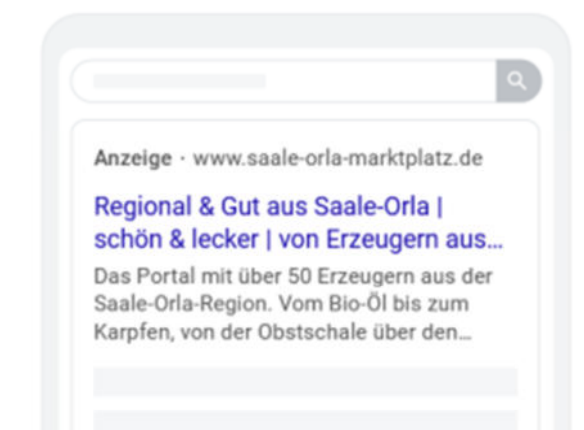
Anzeige · www.saale-orla-marktplatz.de

Regional & Gut aus Saale-Orla | schön & lecker | von Erzeugern aus...

Das Portal mit über 50 Erzeugern aus der Saale-Orla-Region. Vom Bio-Öl bis zum Karpfen, von der Obstschale über den...